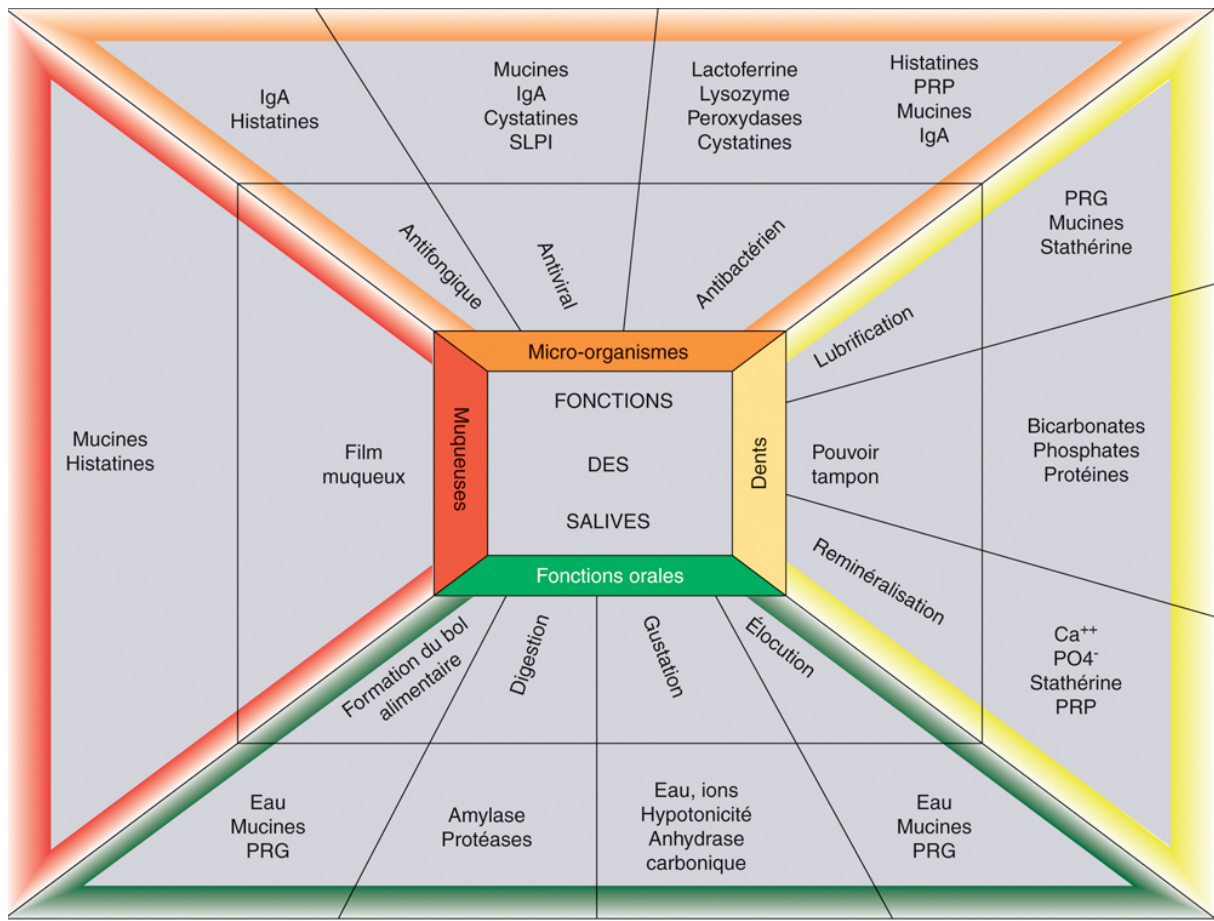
IgA
Histatines

Mucines
IgA
Cystatines
SLPI

Lactoferrine
Lysozyme
Peroxydases
Cystatines

Histatines
PRP
Mucines
IgA

Antifongique

Antiviral

Antibactérien

PRG
Mucines
Stathérine

Lubrification

Micro-organismes

Mucines
Histatines

Film
muqueux

Muqueuses

FONCTIONS

DES

SALIVES

Dents

Pouvoir
tampon

Bicarbonates
Phosphates
Protéines

Reminéralisation

Fonctions orales

Formation du bol
alimentaire

Digestion

Gustation

Élocution

$Ca^{++}$
$PO4^{-}$
Stathérine
PRP

Eau
Mucines
PRG

Amylase
Protéases

Eau, ions
Hypotonicité
Anhydrase
carbonique

Eau
Mucines
PRG